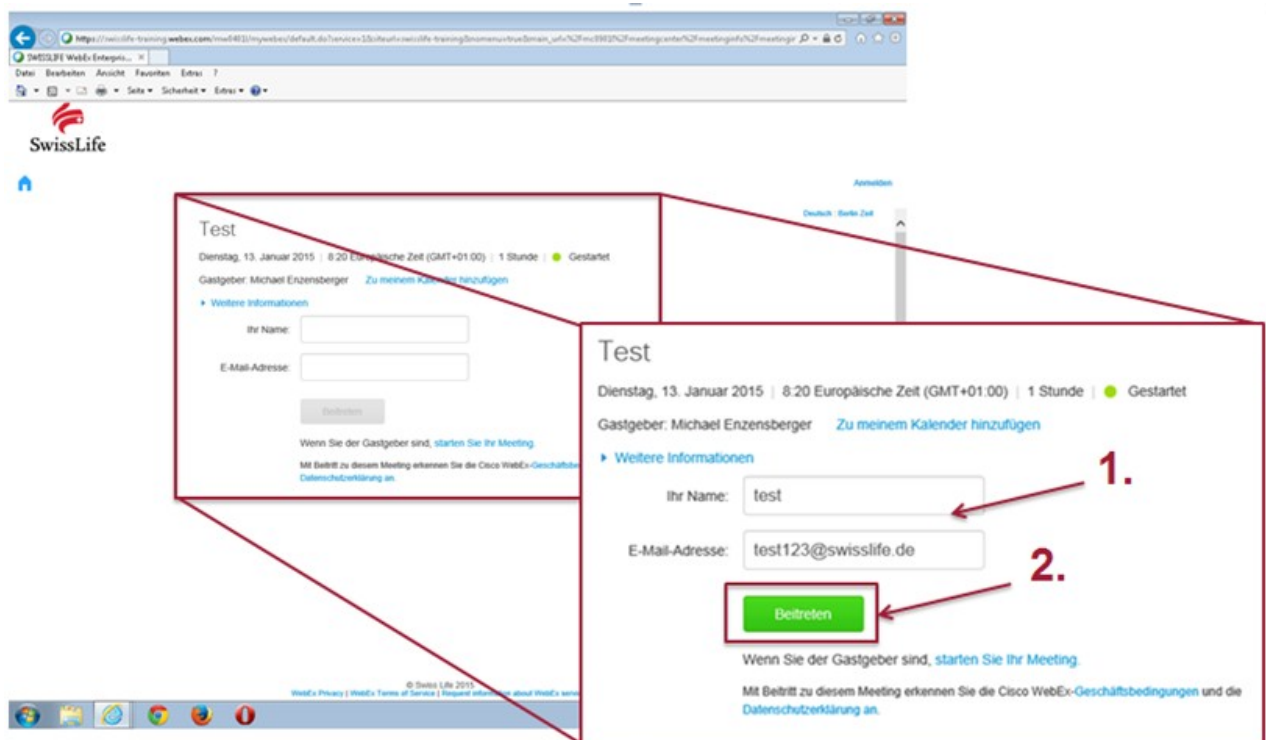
https://swisslife-training.webex.com/mw0401l/mywebex/default.do?service=1&siteurl=swisslife-training&nomenu=true&main_url=%2Fmc0901l%2Fmeetingcenter%2Fmeetinginfo%2Fmeetingir

SWISSLIFE WebEx Enterpris... ×

Datei Bearbeiten Ansicht Favoriten Extras ?

Seite ▾ Sicherheit ▾ Extras ▾

SwissLife

Anmelden

Deutsch : Berlin Zeit

Test

Dienstag, 13. Januar 2015 | 8:20 Europäische Zeit (GMT+01:00) | 1 Stunde | Gestartet

Gastgeber: Michael Enzensberger Zu meinem Kalender hinzufügen

▸ Weitere Informationen

Ihr Name:

E-Mail-Adresse:

Beitreten

Wenn Sie der Gastgeber sind, starten Sie Ihr Meeting.

Mit Beitritt zu diesem Meeting erkennen Sie die Cisco WebEx-Geschäftsbe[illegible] Datenschutzerklärung an.

© Swiss Life 2015
WebEx Privacy | WebEx Terms of Service | Request information about WebEx serv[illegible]

Test

Dienstag, 13. Januar 2015 | 8:20 Europäische Zeit (GMT+01:00) | 1 Stunde | Gestartet

Gastgeber: Michael Enzensberger Zu meinem Kalender hinzufügen

▸ Weitere Informationen

Ihr Name: test

1.

E-Mail-Adresse: test123@swisslife.de

2.

Beitreten

Wenn Sie der Gastgeber sind, starten Sie Ihr Meeting.

Mit Beitritt zu diesem Meeting erkennen Sie die Cisco WebEx-Geschäftsbedingungen und die Datenschutzerklärung an.